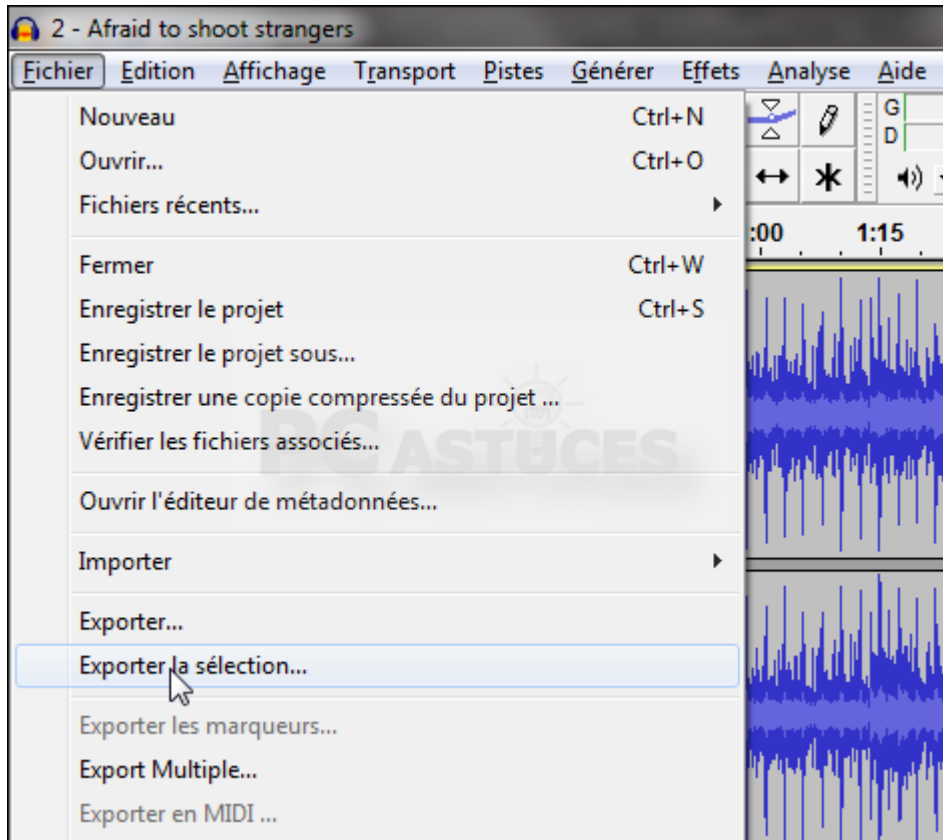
2 - Afraid to shoot strangers

Fichier Edition Affichage Transport Pistes Générer Effets Analyse Aide

Nouveau Ctrl+N
Ouvrir... Ctrl+O
Fichiers récents...

Fermer Ctrl+W
Enregistrer le projet Ctrl+S
Enregistrer le projet sous...
Enregistrer une copie compressée du projet ...
Vérifier les fichiers associés...

Ouvrir l'éditeur de métadonnées...

Importer

Exporter...
Exporter la sélection...

Exporter les marqueurs...
Export Multiple...
Exporter en MIDI ...

G
D

:00 1:15

PC ASTUCES